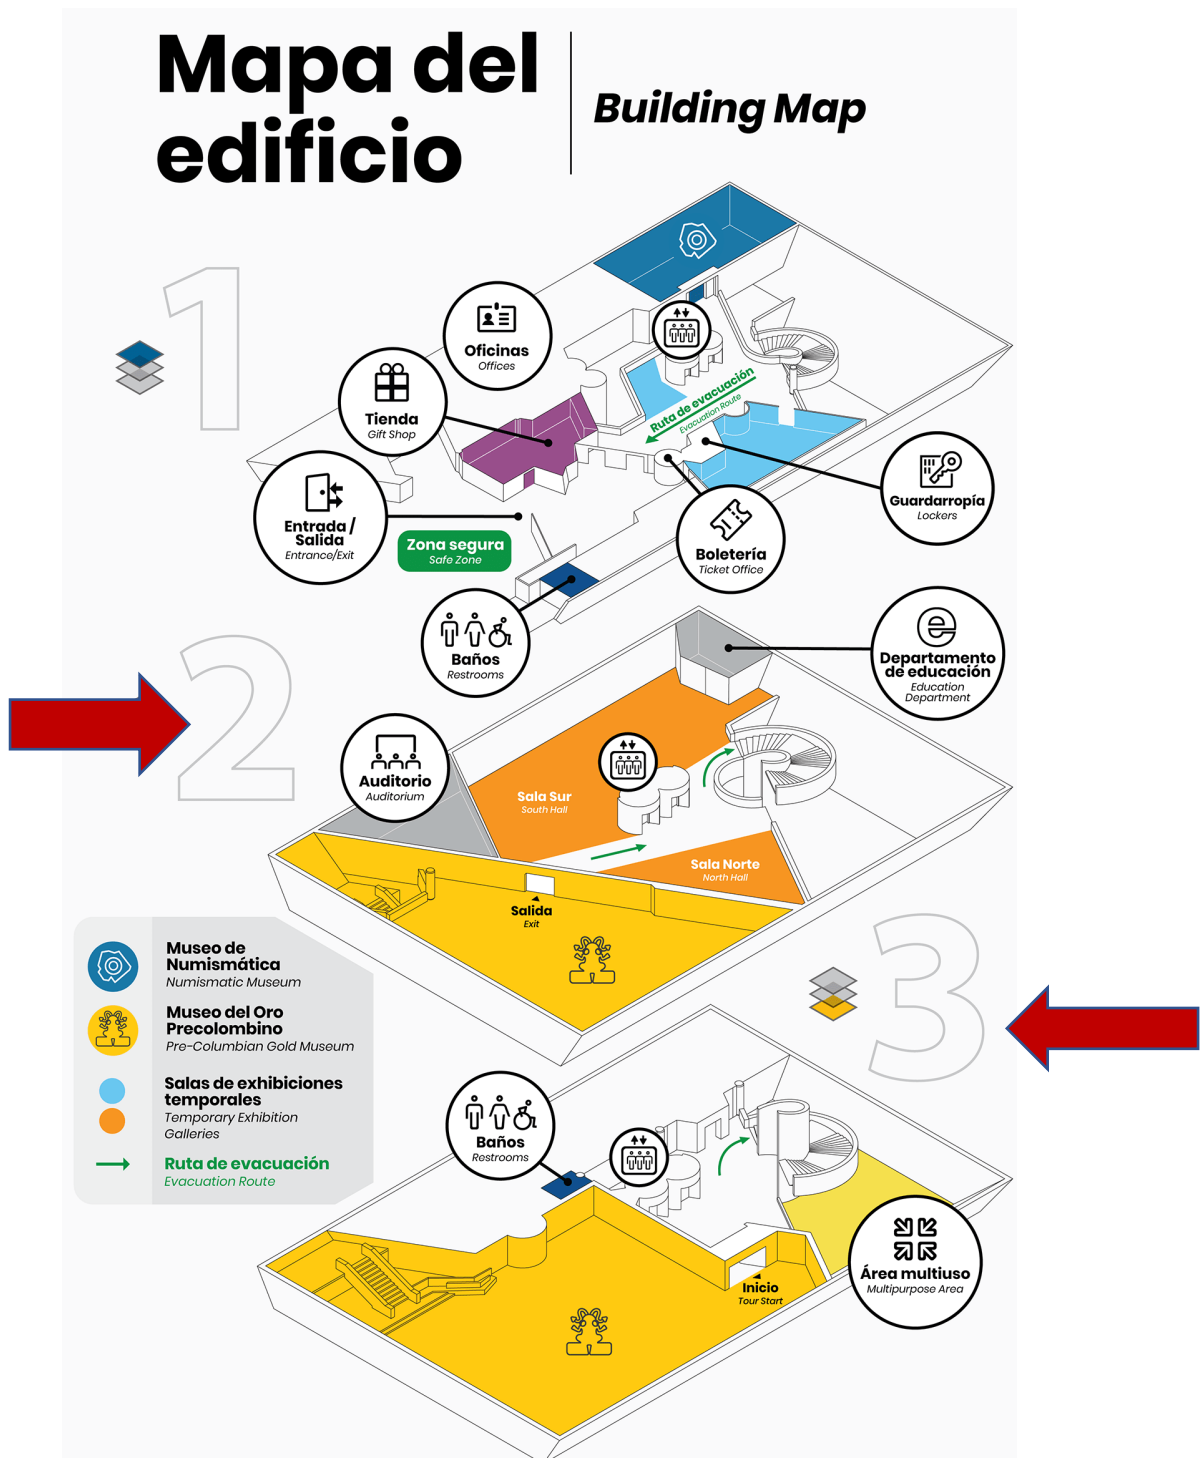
Mapa del edificio

Building Map

1

Oficinas
Offices

Tienda
Gift Shop

Ruta de evacuación
Evacuation Route

Guardarropía
Lockers

Entrada / Salida
Entrance/Exit

Zona segura
Safe Zone

Boletería
Ticket Office

Baños
Restrooms

2

Departamento de educación
Education Department

Auditorio
Auditorium

Sala Sur
South Hall

Sala Norte
North Hall

Salida
Exit

3

Museo de Numismática
Numismatic Museum

Museo del Oro Precolombino
Pre-Columbian Gold Museum

Salas de exhibiciones temporales
Temporary Exhibition Galleries

Ruta de evacuación
Evacuation Route

Baños
Restrooms

Inicio
Tour Start

Área multiuso
Multipurpose Area